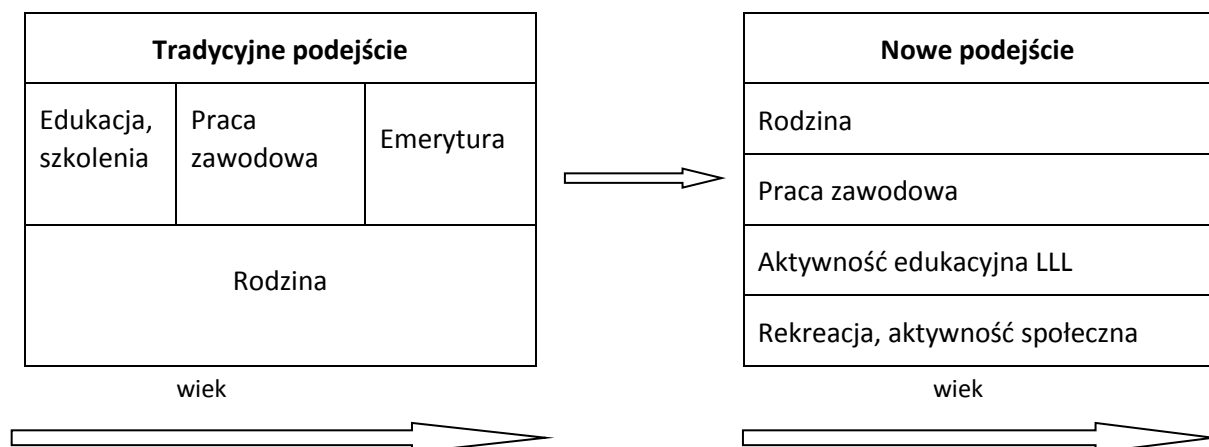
| Tradycyjne podejście | | |
|---|---|---|
| Edukacja, szkolenia | Praca zawodowa | Emerytura |
| Rodzina | | |

wiek

| Nowe podejście |
|---|
| Rodzina |
| Praca zawodowa |
| Aktywność edukacyjna LLL |
| Rekreacja, aktywność społeczna |

wiek